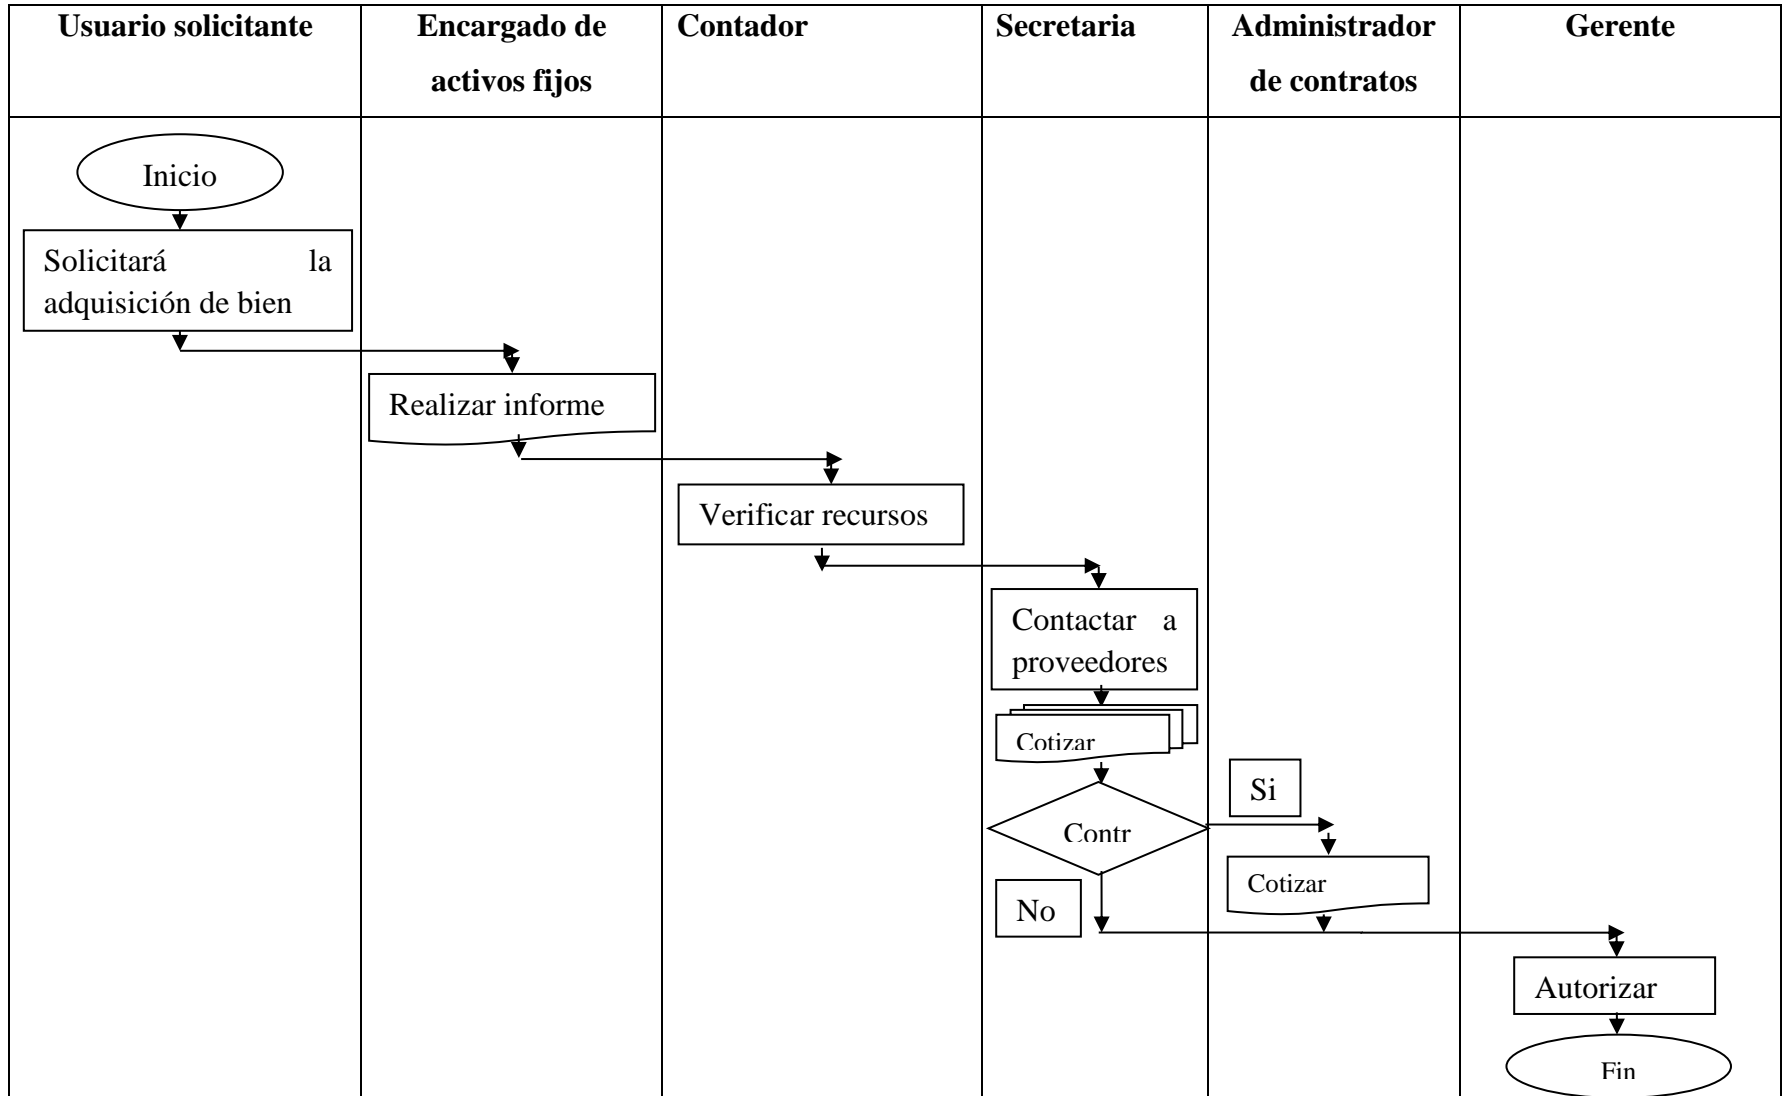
| Usuario solicitante | Encargado de activos fijos | Contador | Secretaria | Administrador de contratos | Gerente |
|---|---|---|---|---|---|
| Inicio<br>Solicitará la adquisición de bien | Realizar informe | Verificar recursos | Contactar a proveedores<br>Cotizar<br>Contr<br>No | Si<br>Cotizar | Autorizar<br>Fin |